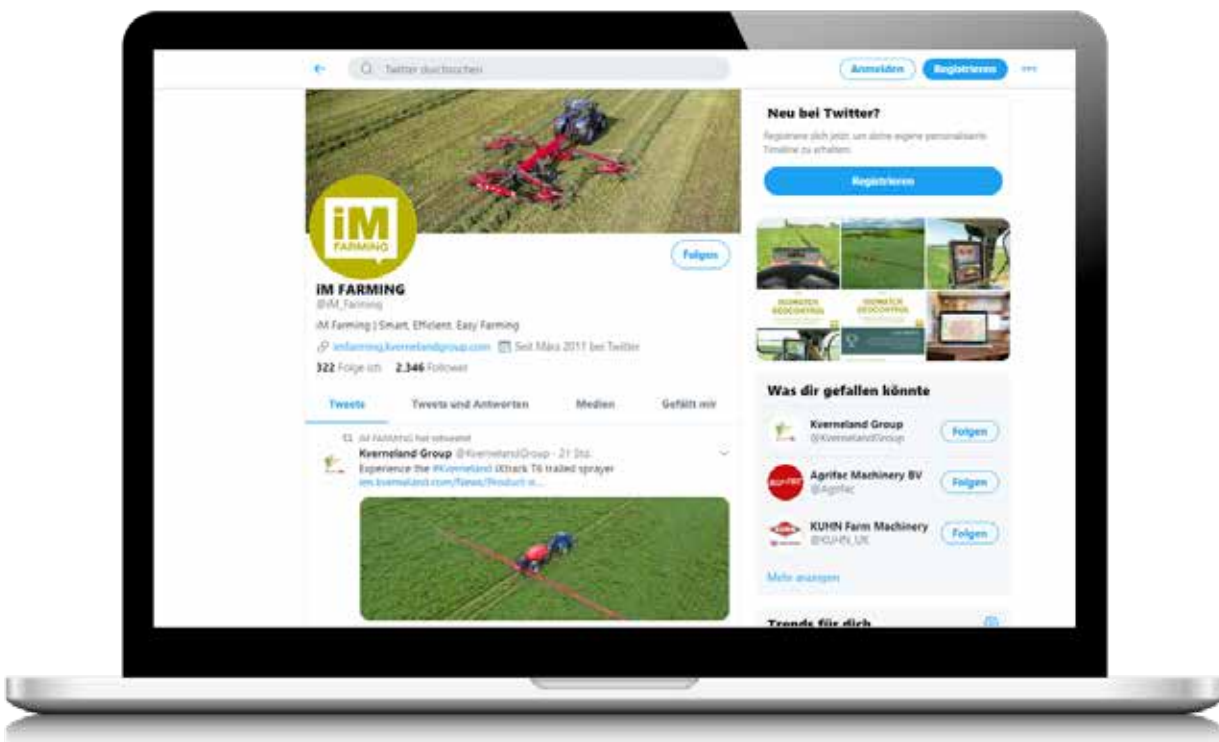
Twitter durchsuchen

Anmelden Registrieren

iM FARMING

Folgen

iM FARMING
@iM_Farming

iM Farming | Smart, Efficient, Easy Farming

imfarming.kvernelandgroup.com Seit März 2011 bei Twitter

322 Folge ich 2.346 Follower

Tweets Tweets und Antworten Medien Gefällt mir

iM FARMING hat retweetet
Kverneland Group @KvernelandGroup · 21 Std.
Experience the #Kverneland iXtrack T6 trailed sprayer
ien.kverneland.com/News/Product-n...

Neu bei Twitter?
Registriere dich jetzt, um deine eigene personalisierte Timeline zu erhalten!

Registrieren

ISOMATCH GEOCONTROL
ISOMATCH GEOCONTROL

Was dir gefallen könnte

Kverneland Group
@KvernelandGroup
Folgen

Agrifac Machinery BV
@Agrifac
Folgen

KUHN Farm Machinery
@KUHN_UK
Folgen

Mehr anzeigen

Trends für dich